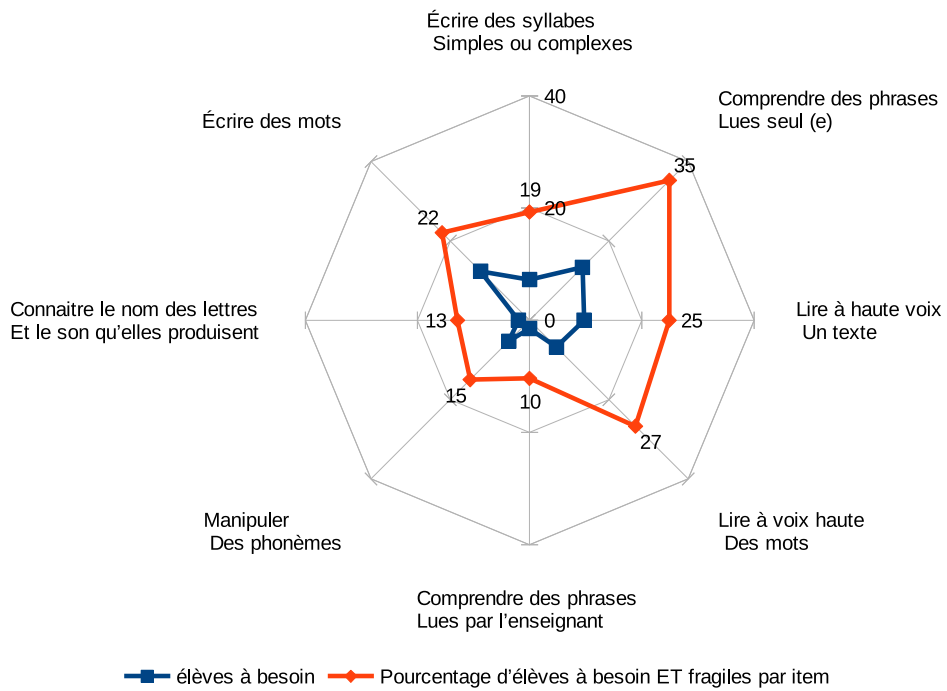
Écrire des syllabes
Simples ou complexes

Comprendre des phrases
Lues seul (e)

Lire à haute voix
Un texte

Lire à voix haute
Des mots

Comprendre des phrases
Lues par l'enseignant

Manipuler
Des phonèmes

Connaitre le nom des lettres
Et le son qu'elles produisent

Écrire des mots

40
20
0
19
35
25
27
10
15
13
22

élèves à besoin
Pourcentage d'élèves à besoin ET fragiles par item